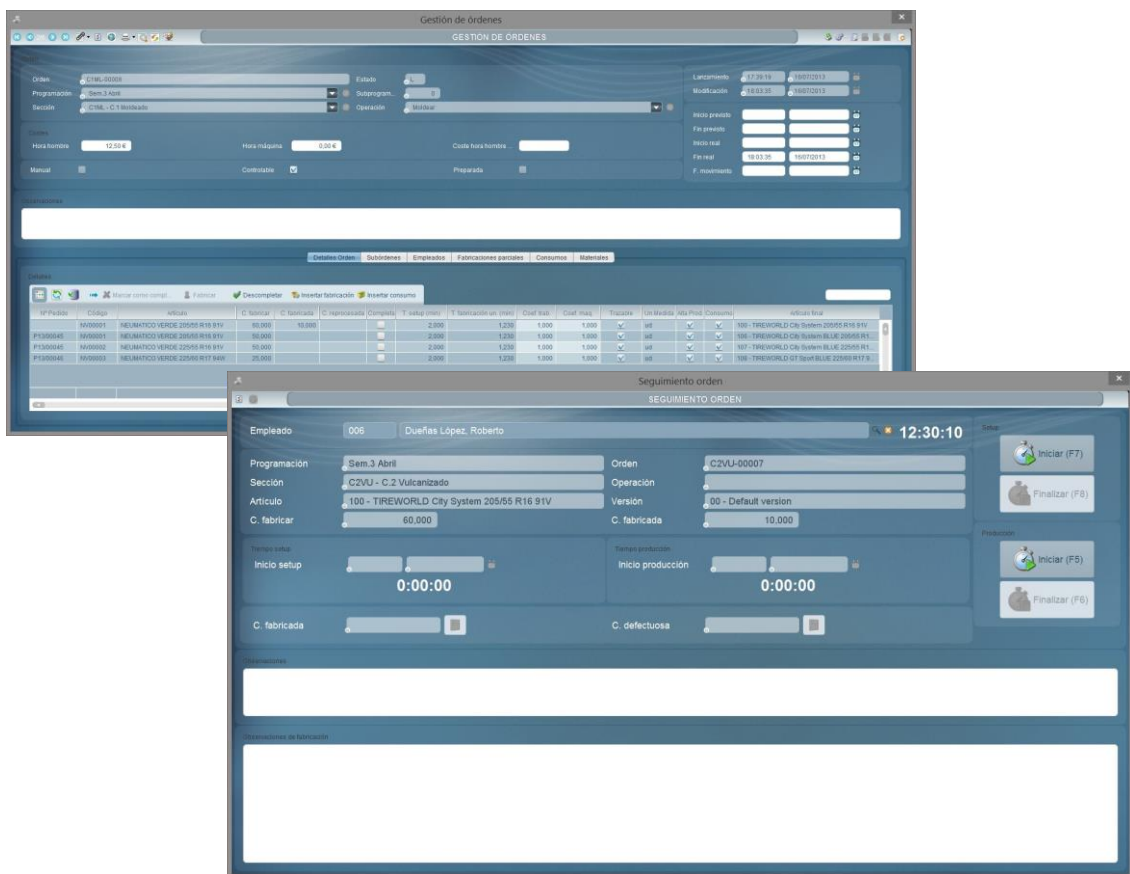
Gestión de órdenes

GESTION DE ORDENES

Orden C1ML-00008
Programación Sem.3 Abril
Sección C1ML - C.1 Moldeado
Estado
Subprogram... 0
Operación Moldear

Lanzamiento 17:29:16 18/07/2013
Modificación 18:03:35 18/07/2013

Inicio previsto
Fin previsto
Inicio real
Fin real 18:03:35 18/07/2013
F. movimiento

Hora hombre 12,50 €
Hora máquina 0,00 €
Coste hora hombre ...

Manual
Controlable
Preparada

Observaciones

Detalles Orden | Subórdenes | Empleados | Fabricaciones parciales | Consumos | Materiales

Detalles

Marcar como compl... Fabricar Descompletar Insertar fabricación Insertar consumo

| Nº Pedido | Código | Artículo | C. fabricar | C. fabricada | C. reprocesada | Completa | T. setup (min) | T. fabricación un. (min) | Coef. trab. | Coef. maq. | Trazable | Un.Medida | Alta Prod. | Consumo | Artículo final |
|---|---|---|---|---|---|---|---|---|---|---|---|---|---|---|---|
| | NV00001 | NEUMATICO VERDE 205/55 R16 91V | 60,000 | 10,000 | | | 2,000 | 1,230 | 1,000 | 1,000 | | ud | | | 100 - TIREWORLD City System 205/55 R16 91V |
| P13/00045 | NV00001 | NEUMATICO VERDE 205/55 R16 91V | 50,000 | | | | 2,000 | 1,230 | 1,000 | 1,000 | | ud | | | 105 - TIREWORLD City System BLUE 205/55 R1... |
| P13/00045 | NV00002 | NEUMATICO VERDE 225/55 R16 91V | 50,000 | | | | 2,000 | 1,230 | 1,000 | 1,000 | | ud | | | 107 - TIREWORLD City System BLUE 225/55 R1... |
| P13/00045 | NV00003 | NEUMATICO VERDE 225/60 R17 94W | 25,000 | | | | 2,000 | 1,230 | 1,000 | 1,000 | | ud | | | 108 - TIREWORLD GT Sport BLUE 225/60 R17 9... |

Seguimiento orden

SEGUIMIENTO ORDEN

Empleado 006 Dueñas López, Roberto 12:30:10

Setup
Iniciar (F7)
Finalizar (F8)

Programación Sem.3 Abril
Sección C2VU - C.2 Vulcanizado
Artículo 100 - TIREWORLD City System 205/55 R16 91V
C. fabricar 60,000
Orden C2VU-00007
Operación
Versión 00 - Default version
C. fabricada 10,000

Tiempo setup
Inicio setup
0:00:00

Tiempo producción
Inicio producción
0:00:00

Producción
Iniciar (F5)
Finalizar (F6)

C. fabricada
C. defectuosa

Observaciones

Observaciones de fabricación